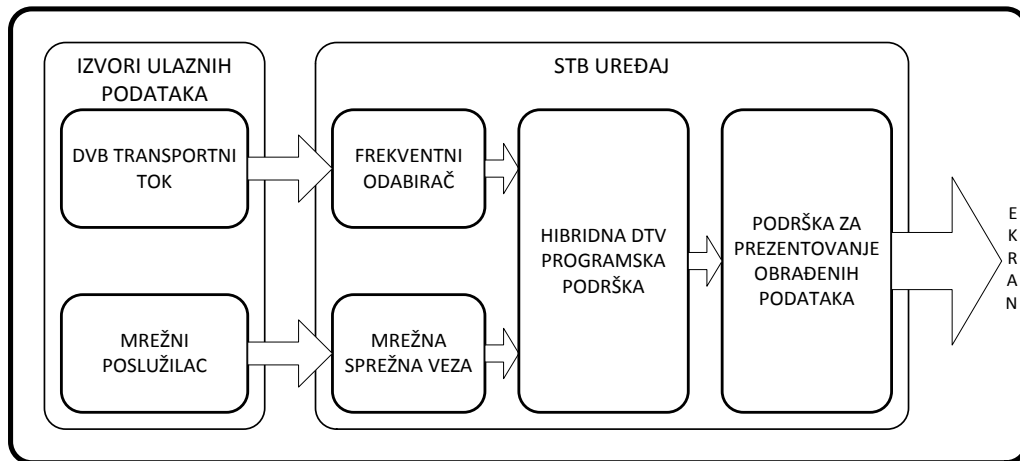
IZVORI ULAZNIH PODATAKA

DVB TRANSPORTNI TOK

MREŽNI POSLUŽILAC

STB UREĐAJ

FREKVENTNI ODABIRAČ

MREŽNA SPREŽNA VEZA

HIBRIDNA DTV PROGRAMSKA PODRŠKA

PODRŠKA ZA PREZENTOVANJE OBRAĐENIH PODATAKA

E K R A N